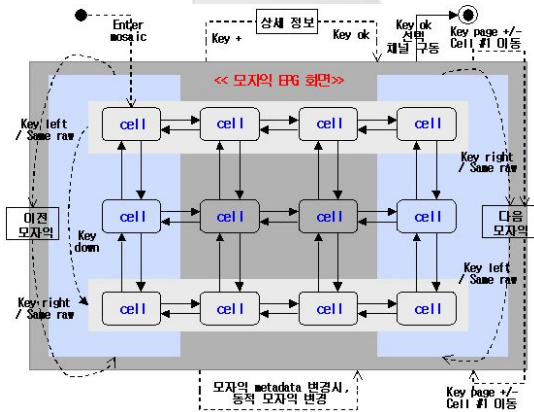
Enter mosaic

상세 정보

Key +

Key ok

Key ok 선택 채널 구동

Key page +/- Cell #1 이동

<< 모자익 EPG 화면>>

Key left / Same raw

cell

cell

cell

cell

Key right / Same raw

이전 모자익

cell

cell

cell

cell

다음 모자익

Key down

Key left / Same raw

Key right / Same raw

cell

cell

cell

cell

모자익 metadata 변경시, 동적 모자익 변경

Key page +/- Cell #1 이동